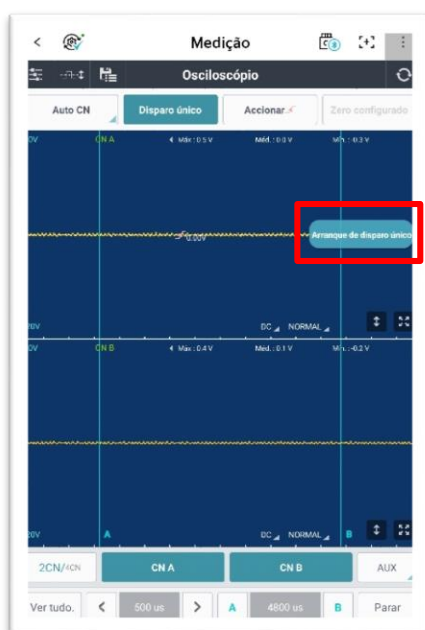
<
Medição
Osciloscópio
Auto CN
Disparo único
Accionar
Zero configurado
0V
CN A
Máx.: 0.5 V
Méd.: 0.0 V
Mín.: 0.3 V
0.00V
Arranque de disparo único
0V
DC
NORMAL
0V
CN B
Máx.: 0.4 V
Méd.: 0.1 V
Mín.: -0.2 V
A
DC
NORMAL
B
2CN/4CN
CN A
CN B
AUX
Ver tudo.
<
500 us
>
A
4800 us
B
Parar